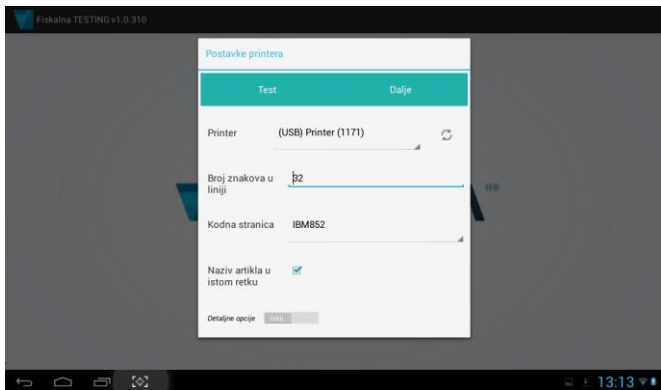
Fiskalna TESTING v1.0.310

Postavke printera

Test

Dalje

Printer

(USB) Printer (1171)

Broj znakova u liniji

32

Kodna stranica

IBM852

Naziv artikla u istom retku

Detaljne opcije

Isklj.

HR

13:13